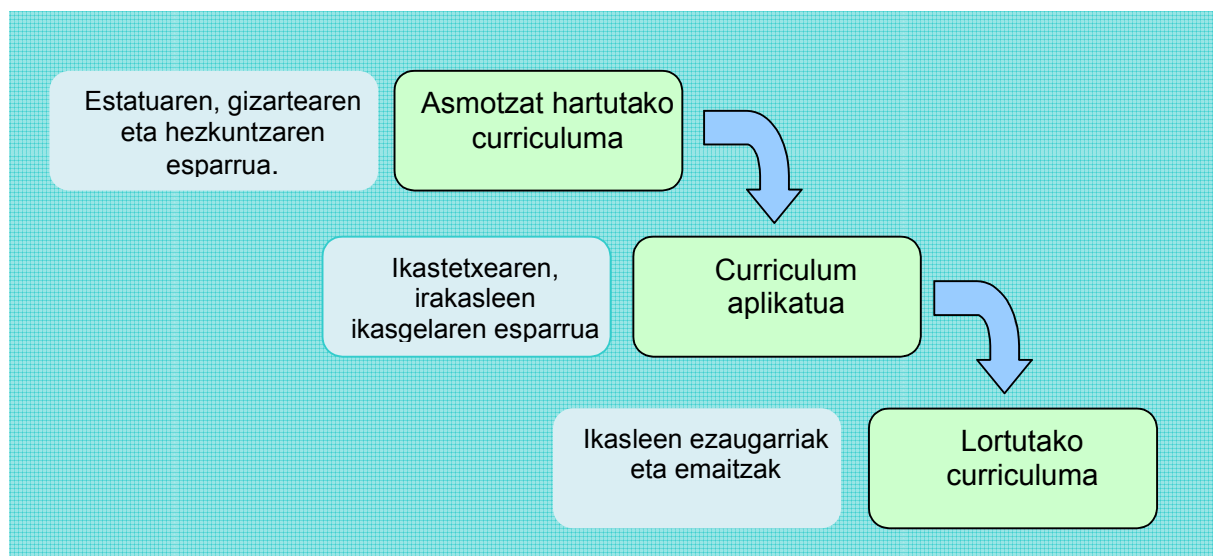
Estatuaren, gizartearen eta hezkuntzaren esparrua.

Asmotzat hartutako curriculuma

Ikastetxearen, irakasleen ikasgelaren esparrua

Curriculum aplikatua

Ikasleen ezaugarriak eta emaitzak

Lortutako curriculuma